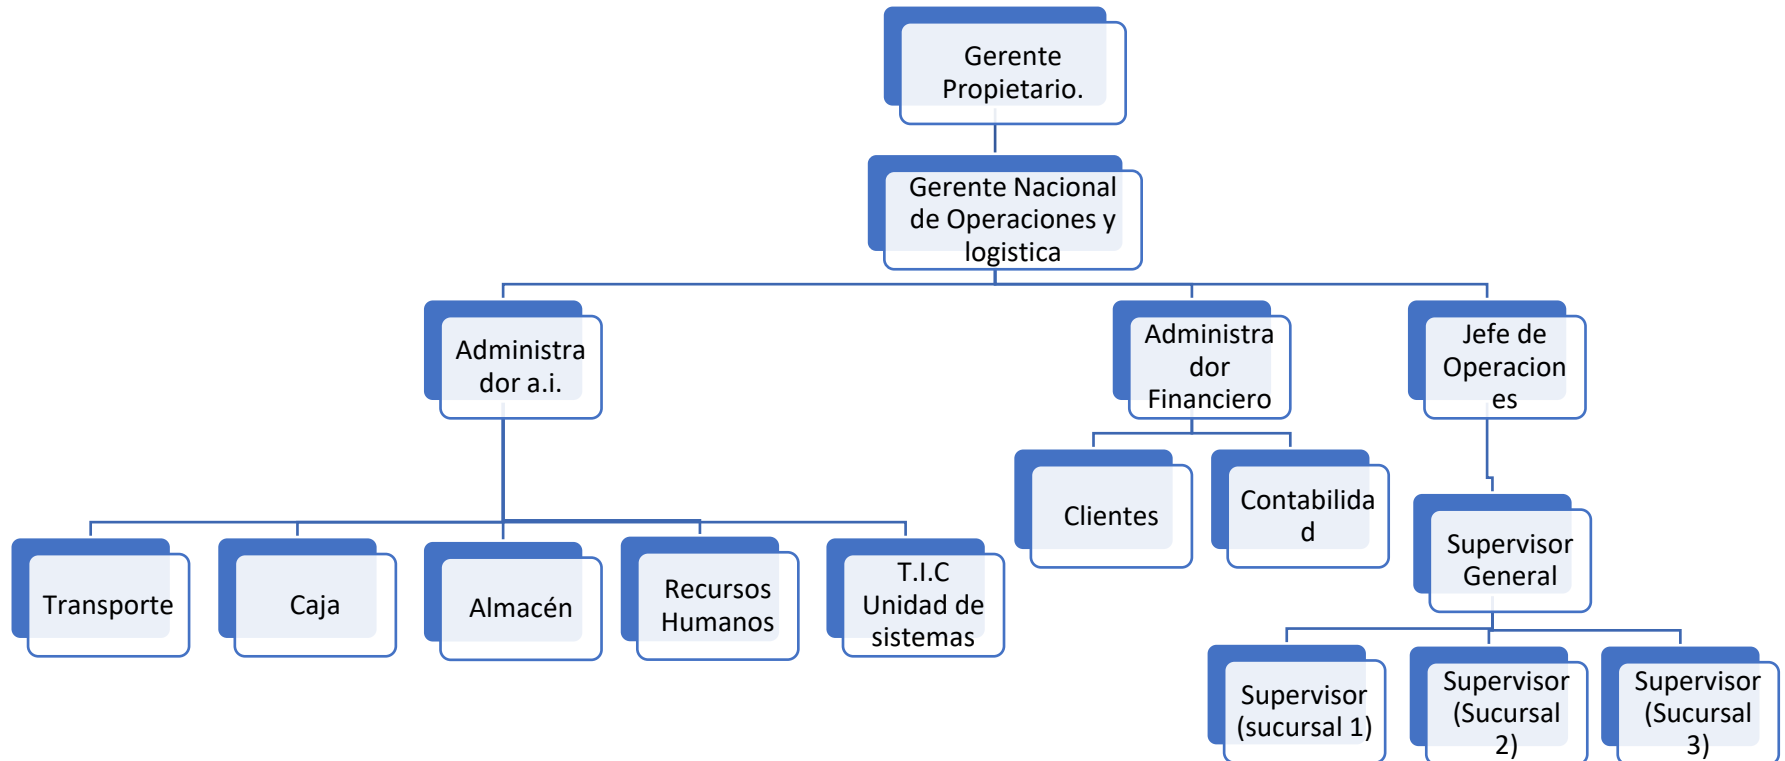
Gerente Propietario.

Gerente Nacional de Operaciones y logistica

Administrador a.i.

Administrador Financiero

Jefe de Operaciones

Transporte

Caja

Almacén

Recursos Humanos

T.I.C Unidad de sistemas

Clientes

Contabilidad

Supervisor General

Supervisor (sucursal 1)

Supervisor (Sucursal 2)

Supervisor (Sucursal 3)